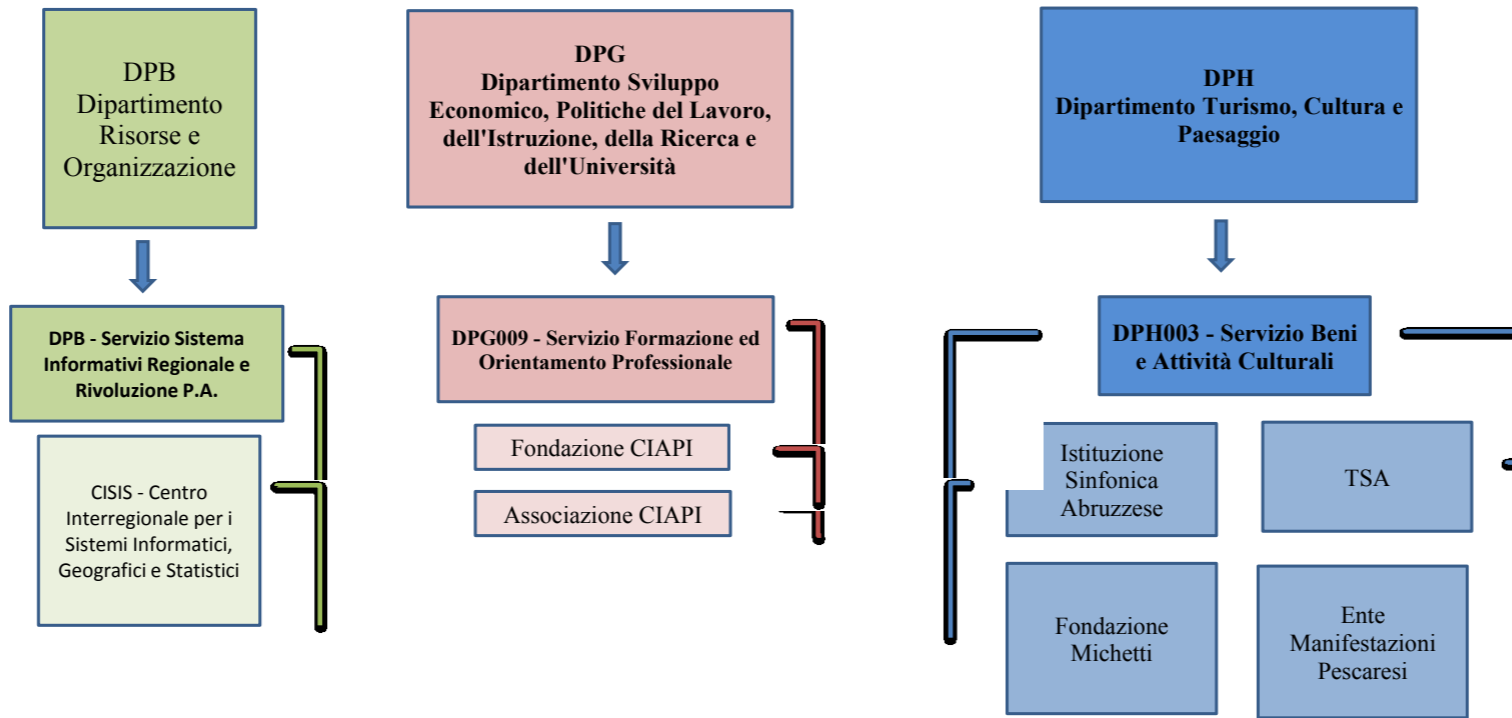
DPB
Dipartimento Risorse e Organizzazione

DPB - Servizio Sistema Informativi Regionale e Rivoluzione P.A.

CISIS - Centro Interregionale per i Sistemi Informatici, Geografici e Statistici

DPG
Dipartimento Sviluppo Economico, Politiche del Lavoro, dell'Istruzione, della Ricerca e dell'Università

DPG009 - Servizio Formazione ed Orientamento Professionale

Fondazione CIAPI

Associazione CIAPI

DPH
Dipartimento Turismo, Cultura e Paesaggio

DPH003 - Servizio Beni e Attività Culturali

Istituzione Sinfonica Abruzzese

TSA

Fondazione Michetti

Ente Manifestazioni Pescaresi